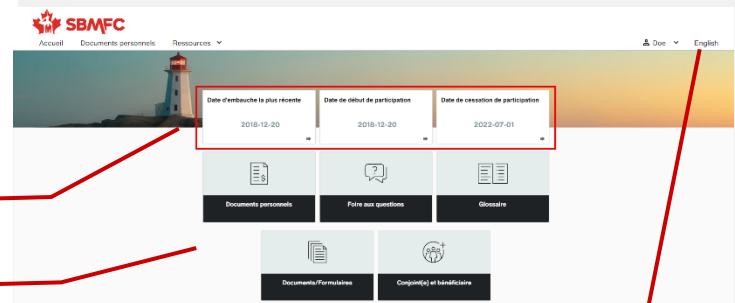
SBMFC

Accueil Documents personnels Ressources

Doe English

Date d'embauche la plus récente
2018-12-20

Date de début de participation
2018-12-20

Date de cessation de participation
2022-07-01

Documents personnels

Foire aux questions

Glossaire

Documents/Formulaires

Conjoint(e) et bénéficiaire